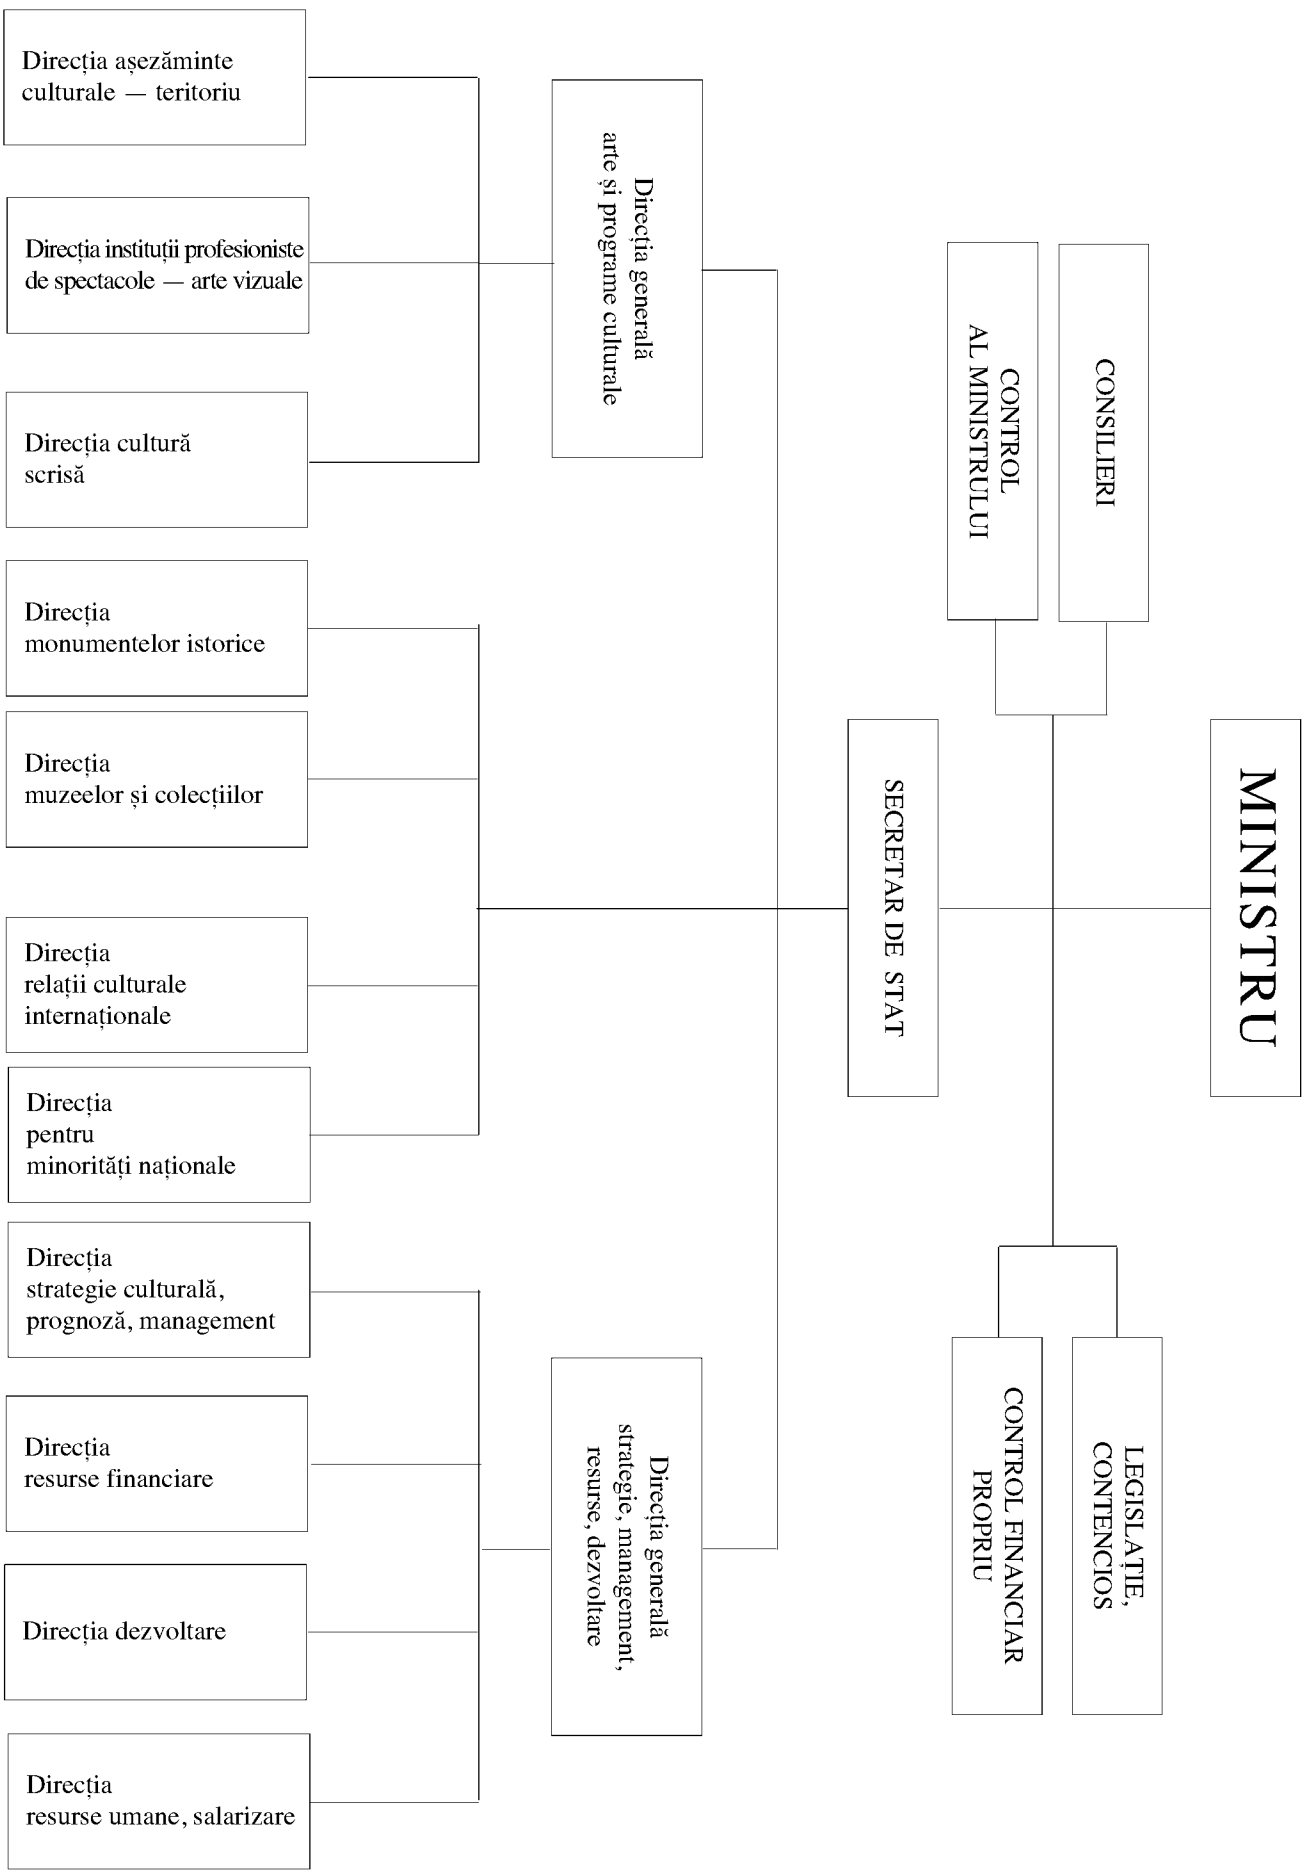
MINISTRU

CONTROL AL MINISTRULUI

CONSILIERI

SECRETAR DE STAT

CONTROL FINANCIAR PROPRIU

LEGISLAȚIE, CONTENCIOS

Direcția generală arte și programe culturale

Direcția așezăminte culturale — teritoriu

Direcția instituții profesioniste de spectacole — arte vizuale

Direcția cultură scrisă

Direcția monumentelor istorice

Direcția muzeelor și colecțiilor

Direcția relații culturale internaționale

Direcția pentru minorități naționale

Direcția generală strategie, management, resurse, dezvoltare

Direcția strategie culturală, prognoză, management

Direcția resurse financiare

Direcția dezvoltare

Direcția resurse umane, salarizare